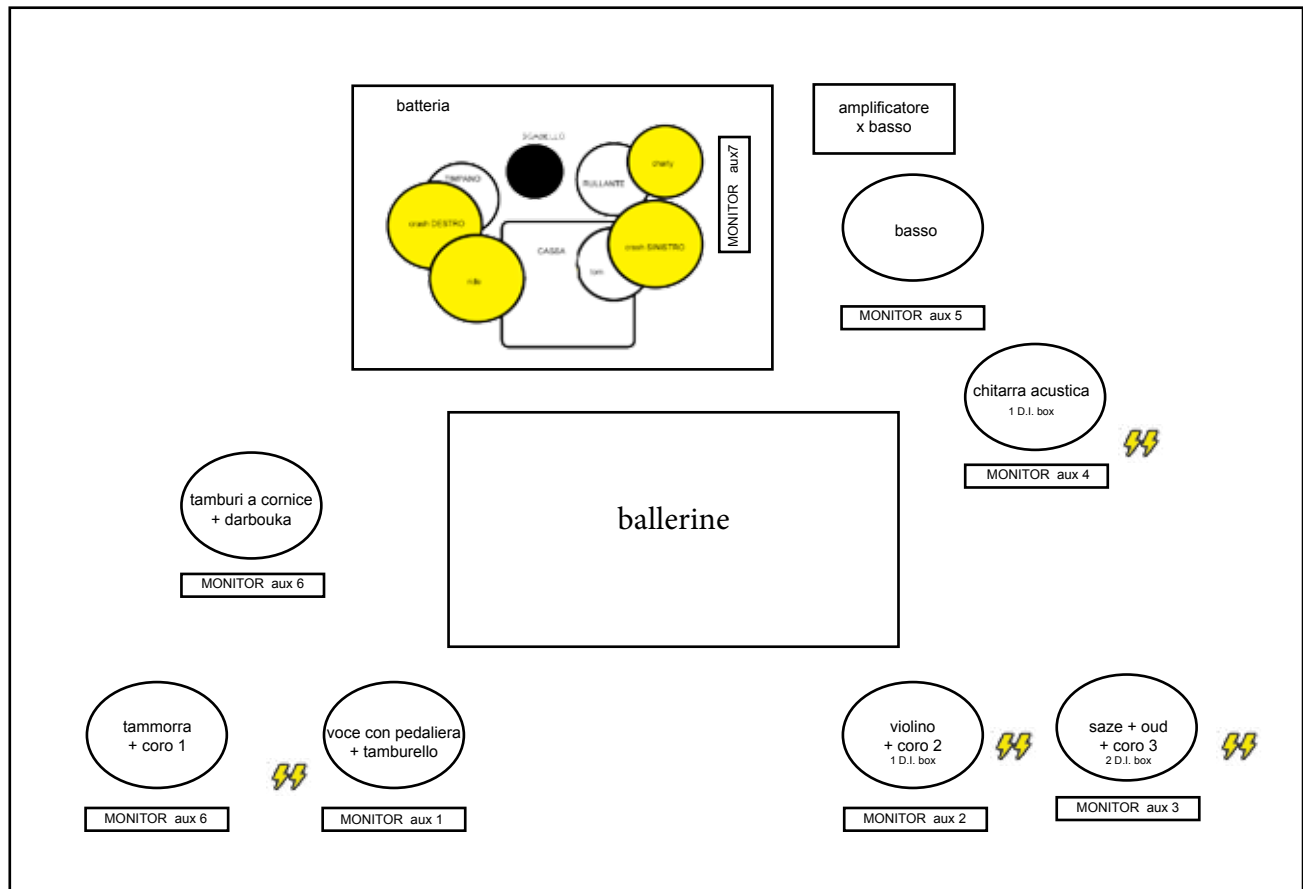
batteria

SGABELLO

TIMPANO

RULLANTE

charly

MONITOR aux7

crash DESTRO

CASSA

crash SINISTRO

tom

ride

amplificatore x basso

basso

MONITOR aux 5

chitarra acustica
1 D.I. box

MONITOR aux 4

ballerine

tamburi a cornice + darbouka

MONITOR aux 6

tammorra + coro 1

MONITOR aux 6

voce con pedaliera + tamburello

MONITOR aux 1

violino + coro 2
1 D.I. box

MONITOR aux 2

saze + oud + coro 3
2 D.I. box

MONITOR aux 3